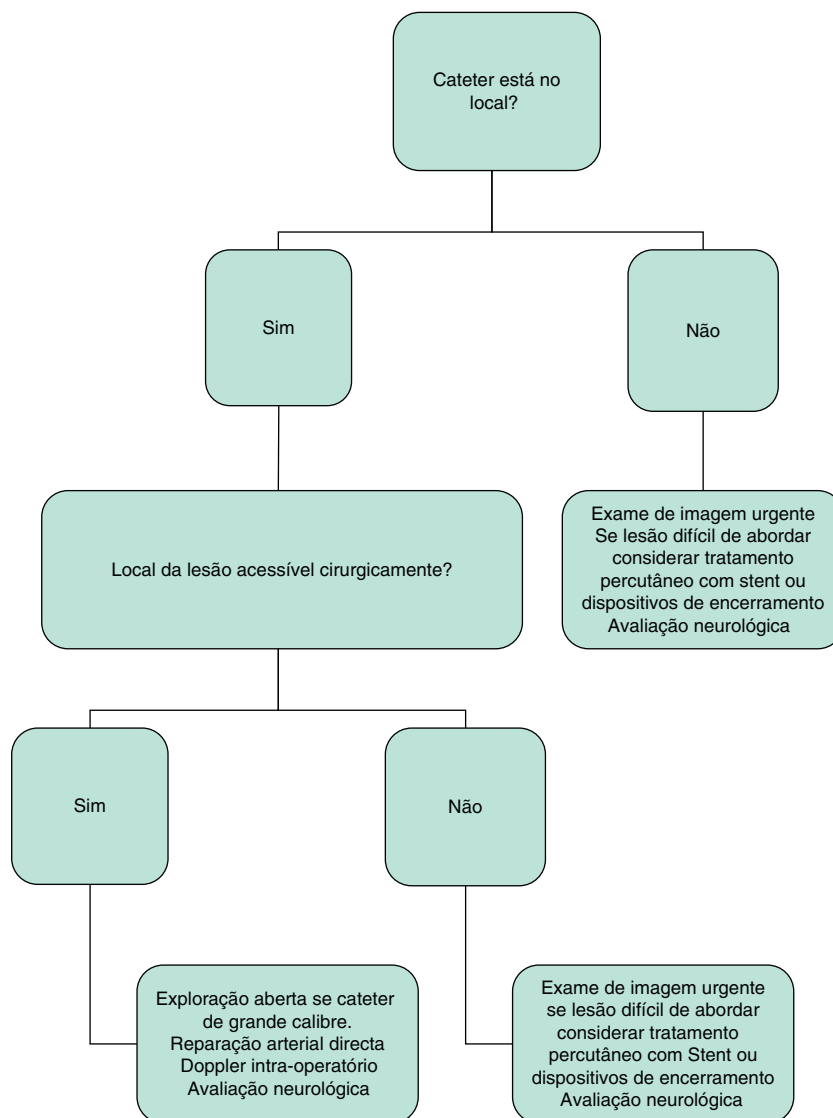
Cateter está no local?

Sim

Não

Local da lesão acessível cirurgicamente?

Exame de imagem urgente
Se lesão difícil de abordar considerar tratamento percutâneo com stent ou dispositivos de encerramento
Avaliação neurológica

Sim

Não

Exploração aberta se cateter de grande calibre.
Reparação arterial directa
Doppler intra-operatório
Avaliação neurológica

Exame de imagem urgente
se lesão difícil de abordar considerar tratamento percutâneo com Stent ou dispositivos de encerramento
Avaliação neurológica